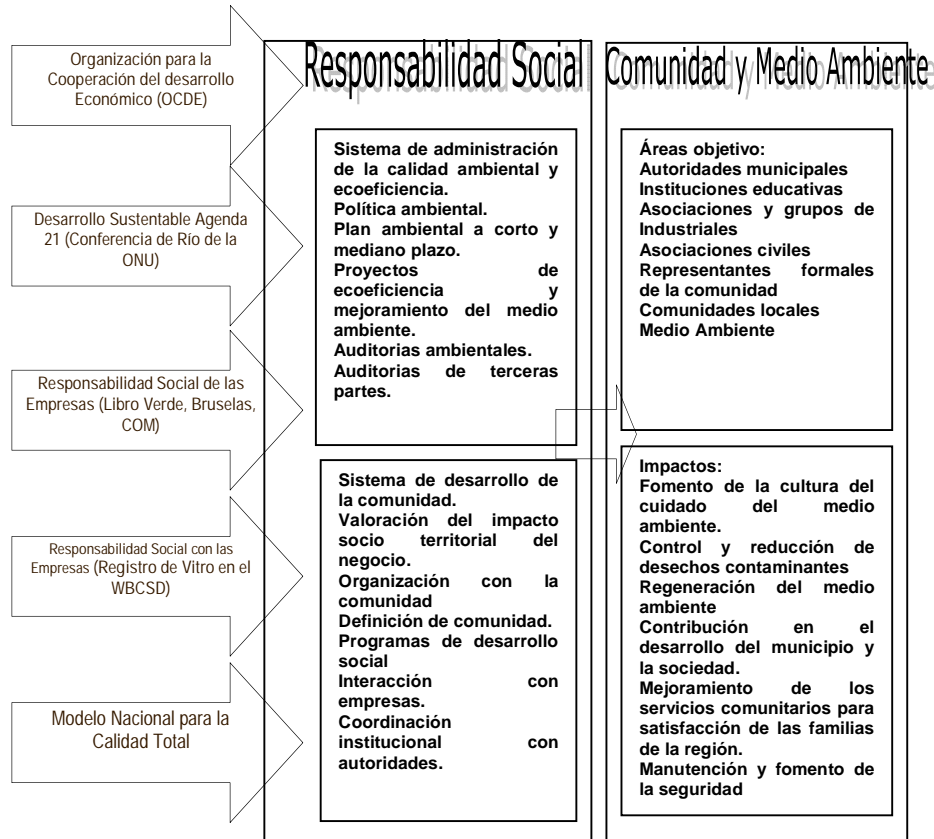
Organización para la Cooperación del desarrollo Económico (OCDE)

Desarrollo Sustentable Agenda 21 (Conferencia de Río de la ONU)

Responsabilidad Social de las Empresas (Libro Verde, Bruselas, COM)

Responsabilidad Social con las Empresas (Registro de Vitro en el WBCSD)

Modelo Nacional para la Calidad Total

Responsabilidad Social

Sistema de administración de la calidad ambiental y ecoeficiencia.
Política ambiental.
Plan ambiental a corto y mediano plazo.
Proyectos de ecoeficiencia y mejoramiento del medio ambiente.
Auditorias ambientales.
Auditorias de terceras partes.

Sistema de desarrollo de la comunidad.
Valoración del impacto socio territorial del negocio.
Organización con la comunidad
Definición de comunidad.
Programas de desarrollo social
Interacción con empresas.
Coordinación institucional con autoridades.

Comunidad y Medio Ambiente

Áreas objetivo:
Autoridades municipales
Instituciones educativas
Asociaciones y grupos de Industriales
Asociaciones civiles
Representantes formales de la comunidad
Comunidades locales
Medio Ambiente

Impactos:
Fomento de la cultura del cuidado del medio ambiente.
Control y reducción de desechos contaminantes
Regeneración del medio ambiente
Contribución en el desarrollo del municipio y la sociedad.
Mejoramiento de los servicios comunitarios para satisfacción de las familias de la región.
Manutención y fomento de la seguridad